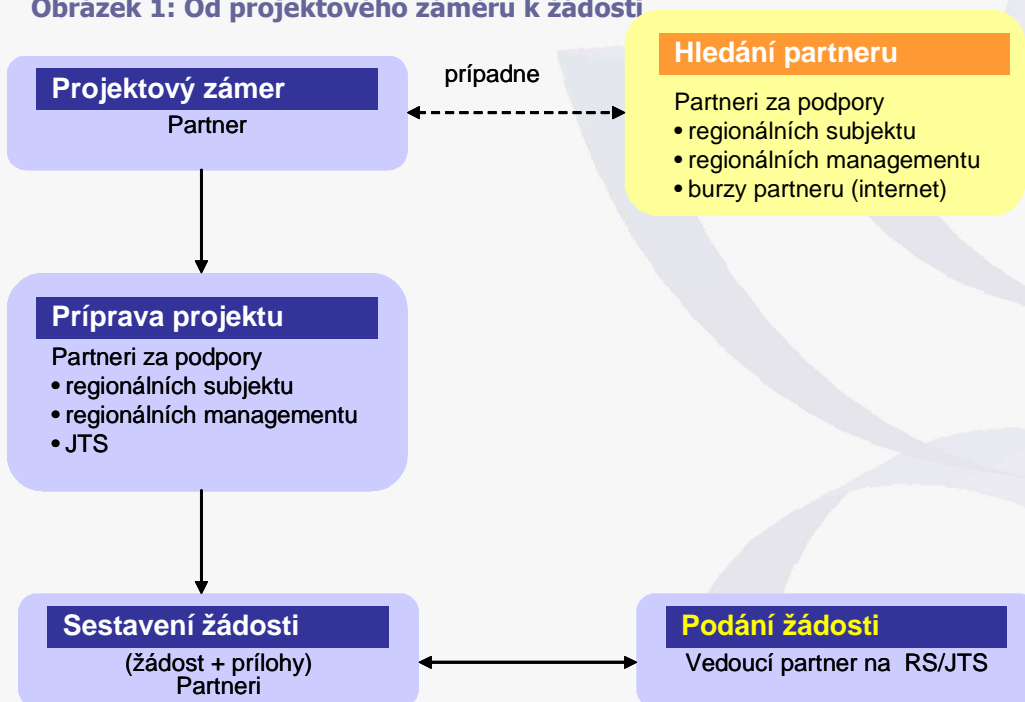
Obrázek 1: Od projektového zámeru k žádosti

Projektový zámer
Partner

prípadne

Hledání partneru
Partneri za podpory
• regionálních subjektu
• regionálních managementu
• burzy partneru (internet)

Príprava projektu
Partneri za podpory
• regionálních subjektu
• regionálních managementu
• JTS

Sestavení žádosti
(žádost + prílohy)
Partneri

Podání žádosti
Vedoucí partner na RS/JTS